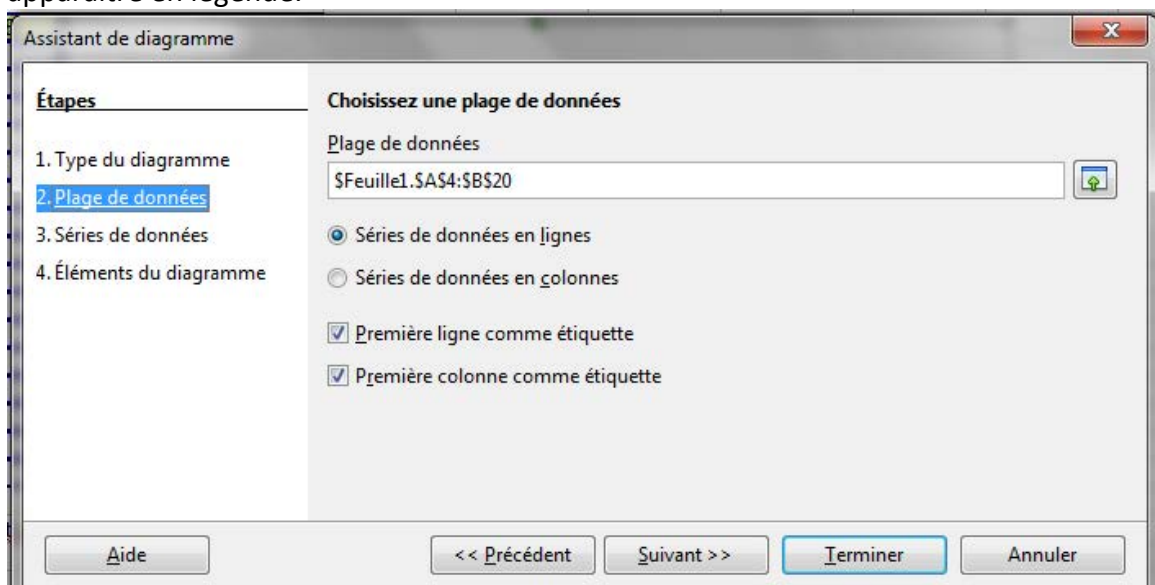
apparaître en légende.

Assistant de diagramme

Étapes

1. Type du diagramme
2. Plage de données
3. Séries de données
4. Éléments du diagramme

Choisissez une plage de données

Plage de données

$Feuille1.$A$4:$B$20

Séries de données en lignes

Séries de données en colonnes

Première ligne comme étiquette

Première colonne comme étiquette

Aide

<< Précédent

Suivant >>

Terminer

Annuler